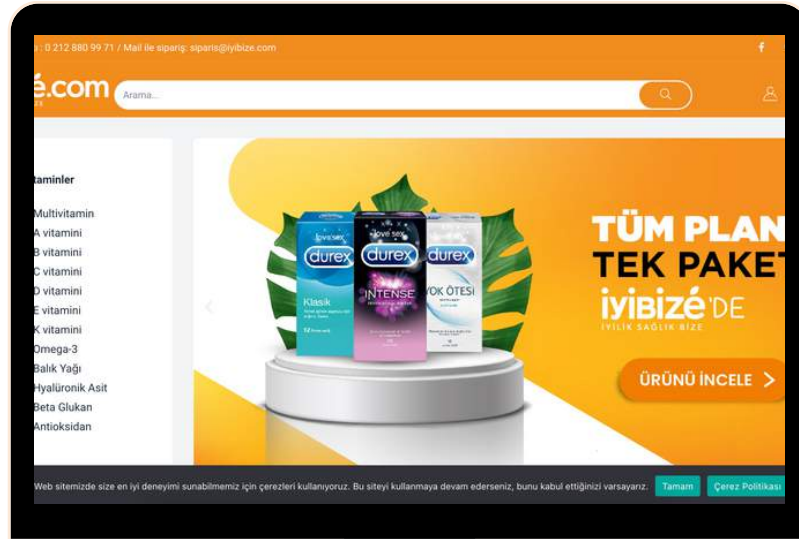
: 0 212 880 99 71 / Mail ile sipariş: siparis@iyibize.com

é.com

Arama...

taminler

Multivitamin
A vitamini
B vitamini
C vitamini
D vitamini
E vitamini
K vitamini
Omega-3
Balık Yağı
Hyalüronik Asit
Beta Glukan
Antioksidan

love sex
durex
Klasik

love sex
durex
INTENSE

durex
YOK ÖTESİ

TÜM PLAN
TEK PAKET
iyibizé'DE
İYİLİK SAĞLIK BİZE

ÜRÜNÜ İNCELE >

Web sitemizde size en iyi deneyimi sunabilmemiz için çerezleri kullanıyoruz. Bu siteyi kullanmaya devam ederseniz, bunu kabul ettiğinizi varsayarız.

Tamam

Çerez Politikası